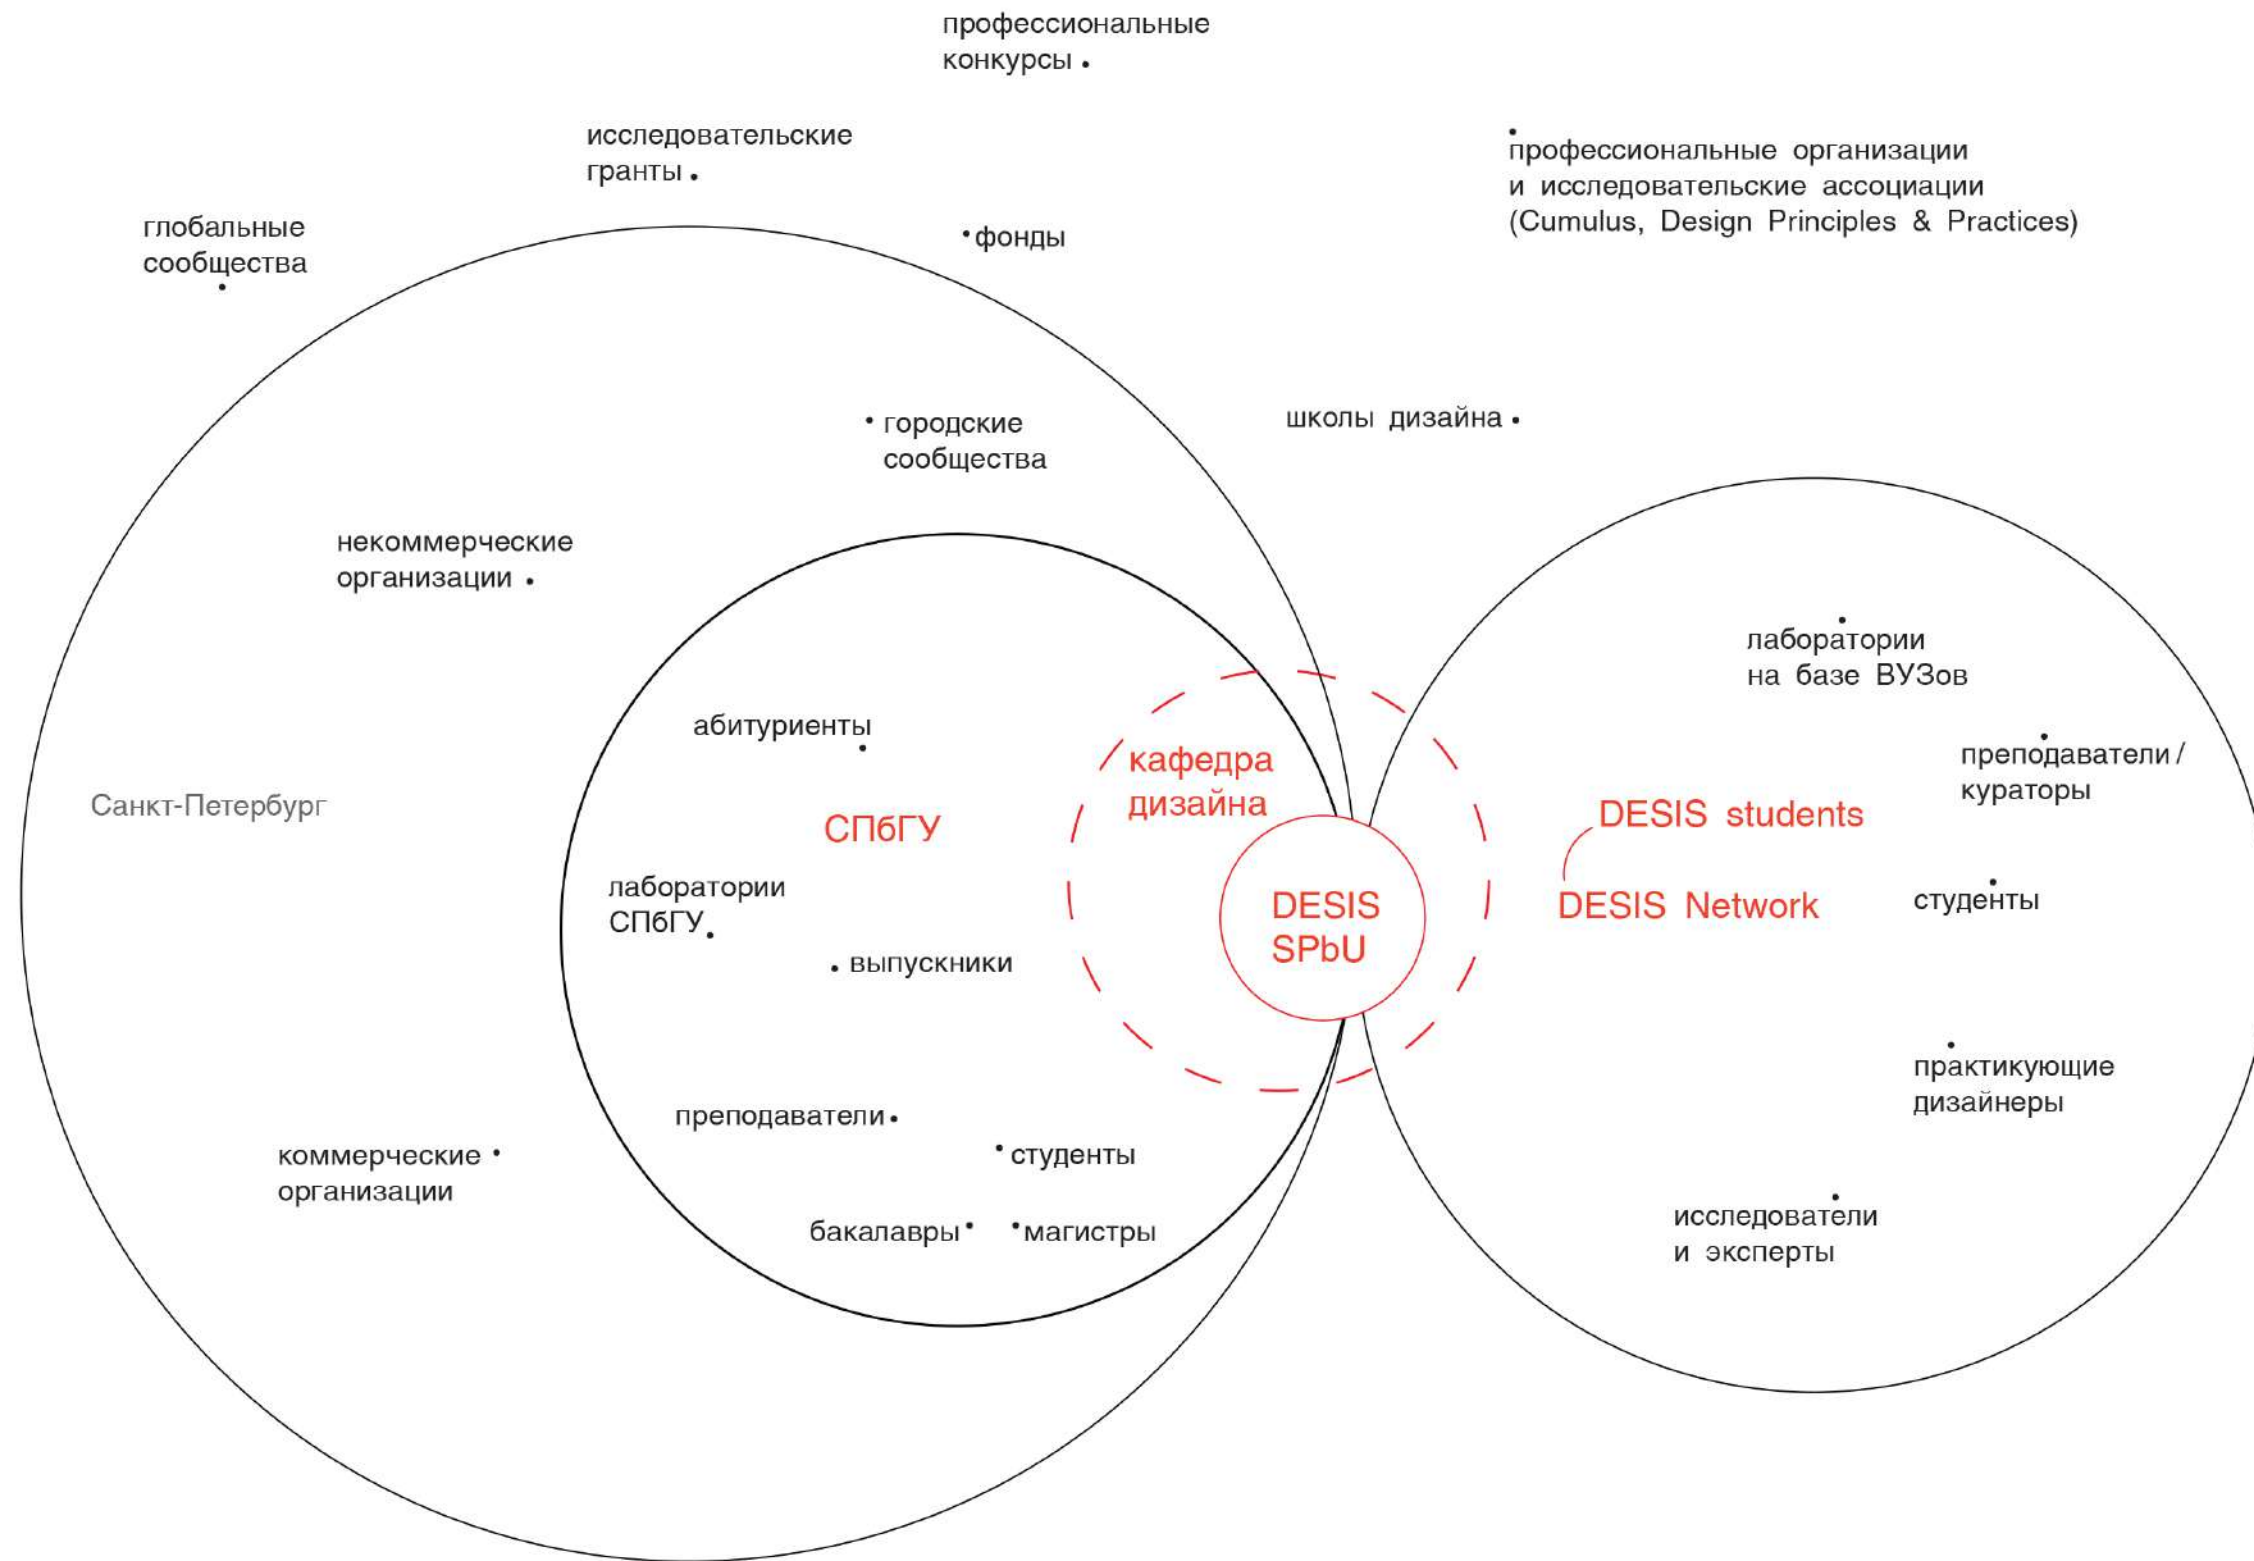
профессиональные конкурсы

исследовательские гранты

профессиональные организации и исследовательские ассоциации (Cumulus, Design Principles & Practices)

глобальные сообщества

фонды

городские сообщества

школы дизайна

некоммерческие организации

лаборатории на базе ВУЗов

абитуриенты

кафедра дизайна

преподаватели / кураторы

Санкт-Петербург

СПбГУ

DESIS students

лаборатории СПбГУ

DESIS SPbU

DESIS Network

студенты

выпускники

практикующие дизайнеры

преподаватели

студенты

коммерческие организации

бакалавры

магистры

исследователи и эксперты